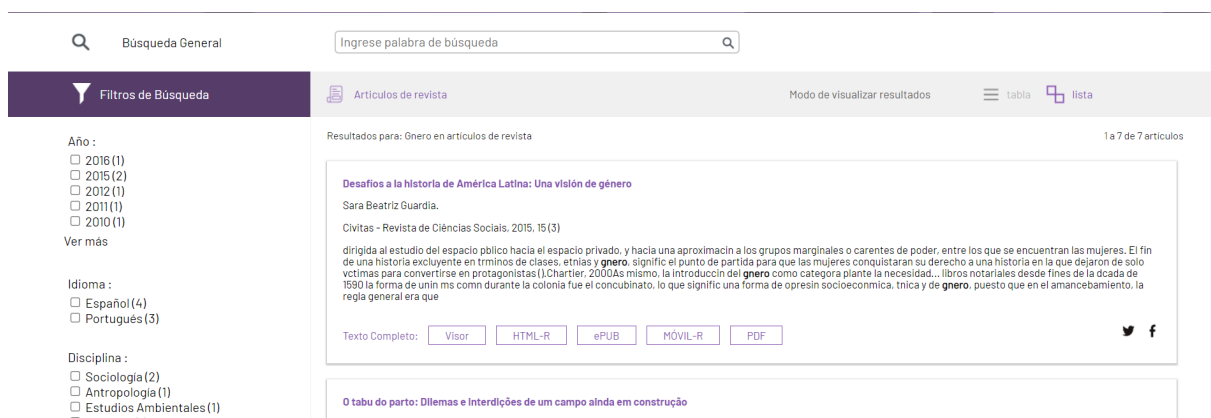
Búsqueda General

Ingrese palabra de búsqueda

Filtros de Búsqueda

Artículos de revista

Modo de visualizar resultados

tabla

lista

Resultados para: Gnero en artículos de revista

1 a 7 de 7 artículos

Año :
☐ 2016 (1)
☐ 2015 (2)
☐ 2012 (1)
☐ 2011 (1)
☐ 2010 (1)
Ver más

Idioma :
☐ Español (4)
☐ Portugués (3)

Disciplina :
☐ Sociología (2)
☐ Antropología (1)
☐ Estudios Ambientales (1)

Desafíos a la historia de América Latina: Una visión de género

Sara Beatriz Guardia.

Civitas - Revista de Ciências Sociais, 2015, 15 (3)

dirigida al estudio del espacio pblico hacia el espacio privado, y hacia una aproximacin a los grupos marginales o carentes de poder, entre los que se encuentran las mujeres. El fin de una historia excluyente en trminos de clases, etnias y gnero, signific el punto de partida para que las mujeres conquistaran su derecho a una historia en la que dejaron de solo vctimas para convertirse en protagonistas ().Chartier, 2000As mismo, la introduccin del gnero como categora plante la necesidad... libros notariales desde fines de la dcada de 1590 la forma de unin ms comn durante la colonia fue el concubinato, lo que signific una forma de opresin socioeconmica, tnica y de gnero, puesto que en el amancebamiento, la regla general era que

Texto Completo: Visor HTML-R ePUB MÓVIL-R PDF

O tabu do parto: Dilemas e interdições de um campo ainda em construção